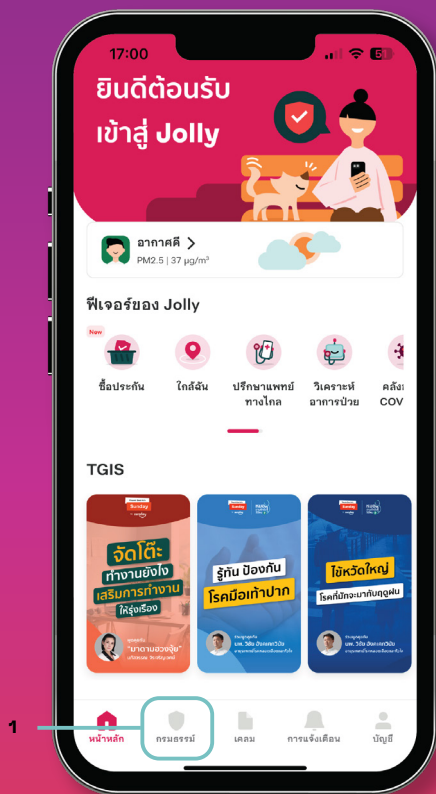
17:00

ยินดีต้อนรับ
เข้าสู่ Jolly

อากาศดี >
PM2.5 | 37 μg/m$^3$

ฟีเจอร์ของ Jolly

New
ซื้อประกัน

ใกล้ฉัน

ปรึกษาแพทย์ทางไกล

วิเคราะห์อาการป่วย

คลัง COV

TGIS

จัดโต๊ะ ทำงานยังไง เสริมการทำงาน ให้รุ่งเรือง

รู้ทัน ป้องกัน โรคมือเท้าปาก

ไข้หวัดใหญ่ โรคที่มักจะมากับฤดูฝน

1

หน้าหลัก

กรมธรรม์

เคลม

การแจ้งเตือน

บัญชี